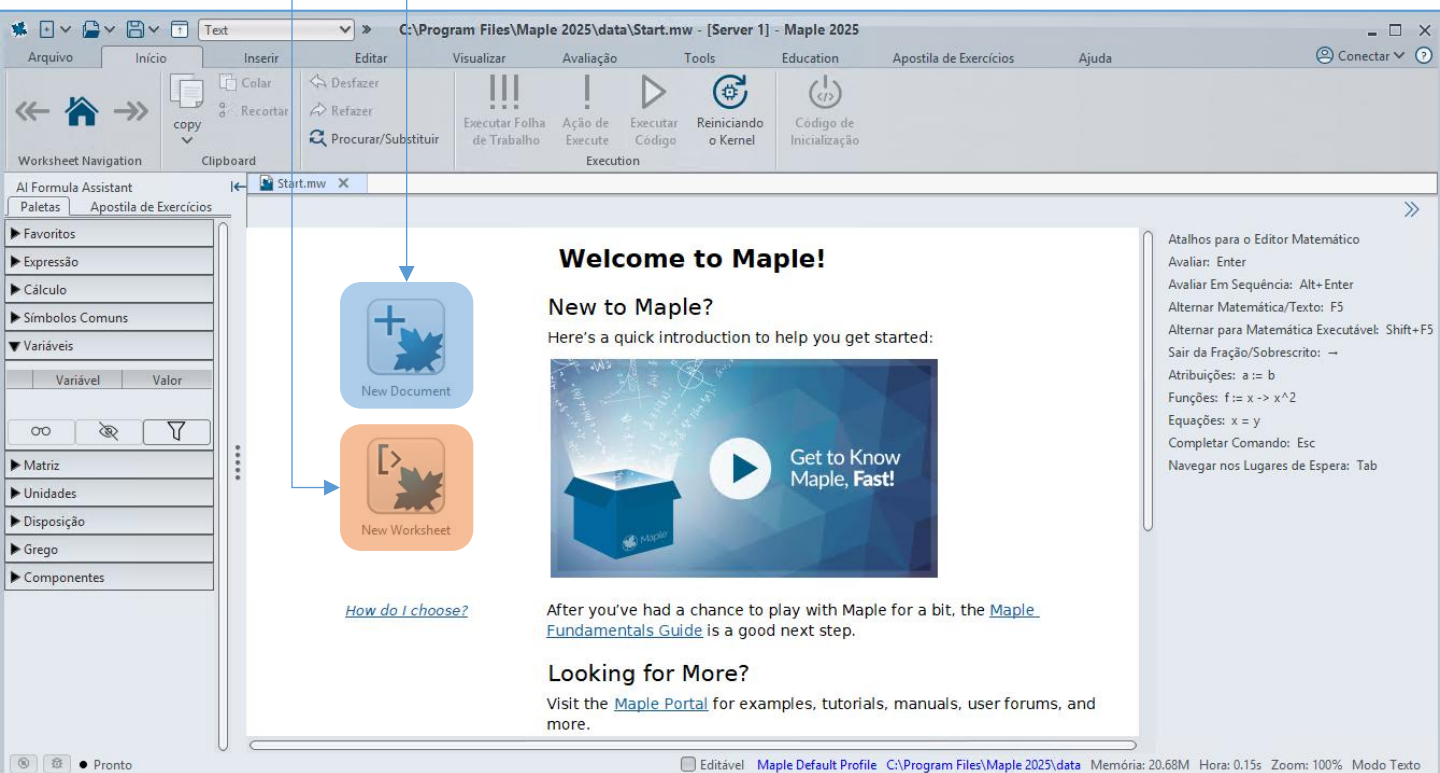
Text
C:\Program Files\Maple 2025\data\Start.mw - [Server 1] - Maple 2025

Arquivo Início Inserir Editar Visualizar Avaliação Tools Education Apostila de Exercícios Ajuda
Conectar

copy
Colar
Recortar
Desfazer
Refazer
Procurar/Substituir
Executar Folha de Trabalho
Ação de Execute
Executar Código
Reiniciando o Kernel
Código de Inicialização

Worksheet Navigation Clipboard Execution

AI Formula Assistant
Paletas Apostila de Exercícios
Start.mw

Favoritos
Expressão
Cálculo
Símbolos Comuns
Variáveis

| Variável | Valor |
|---|---|

Matriz
Unidades
Disposição
Grego
Componentes

Welcome to Maple!

New Document

New to Maple?

Here's a quick introduction to help you get started:

Get to Know Maple, Fast!

Maple

New Worksheet

How do I choose?

After you've had a chance to play with Maple for a bit, the Maple Fundamentals Guide is a good next step.

Looking for More?

Visit the Maple Portal for examples, tutorials, manuals, user forums, and more.

Atalhos para o Editor Matemático
Avaliar: Enter
Avaliar Em Sequência: Alt+Enter
Alternar Matemática/Texto: F5
Alternar para Matemática Executável: Shift+F5
Sair da Fração/Sobrescrito: →
Atribuições: a := b
Funções: f := x -> x^2
Equações: x = y
Completar Comando: Esc
Navegar nos Lugares de Espera: Tab

Pronto
Editável Maple Default Profile C:\Program Files\Maple 2025\data Memória: 20.68M Hora: 0.15s Zoom: 100% Modo Texto